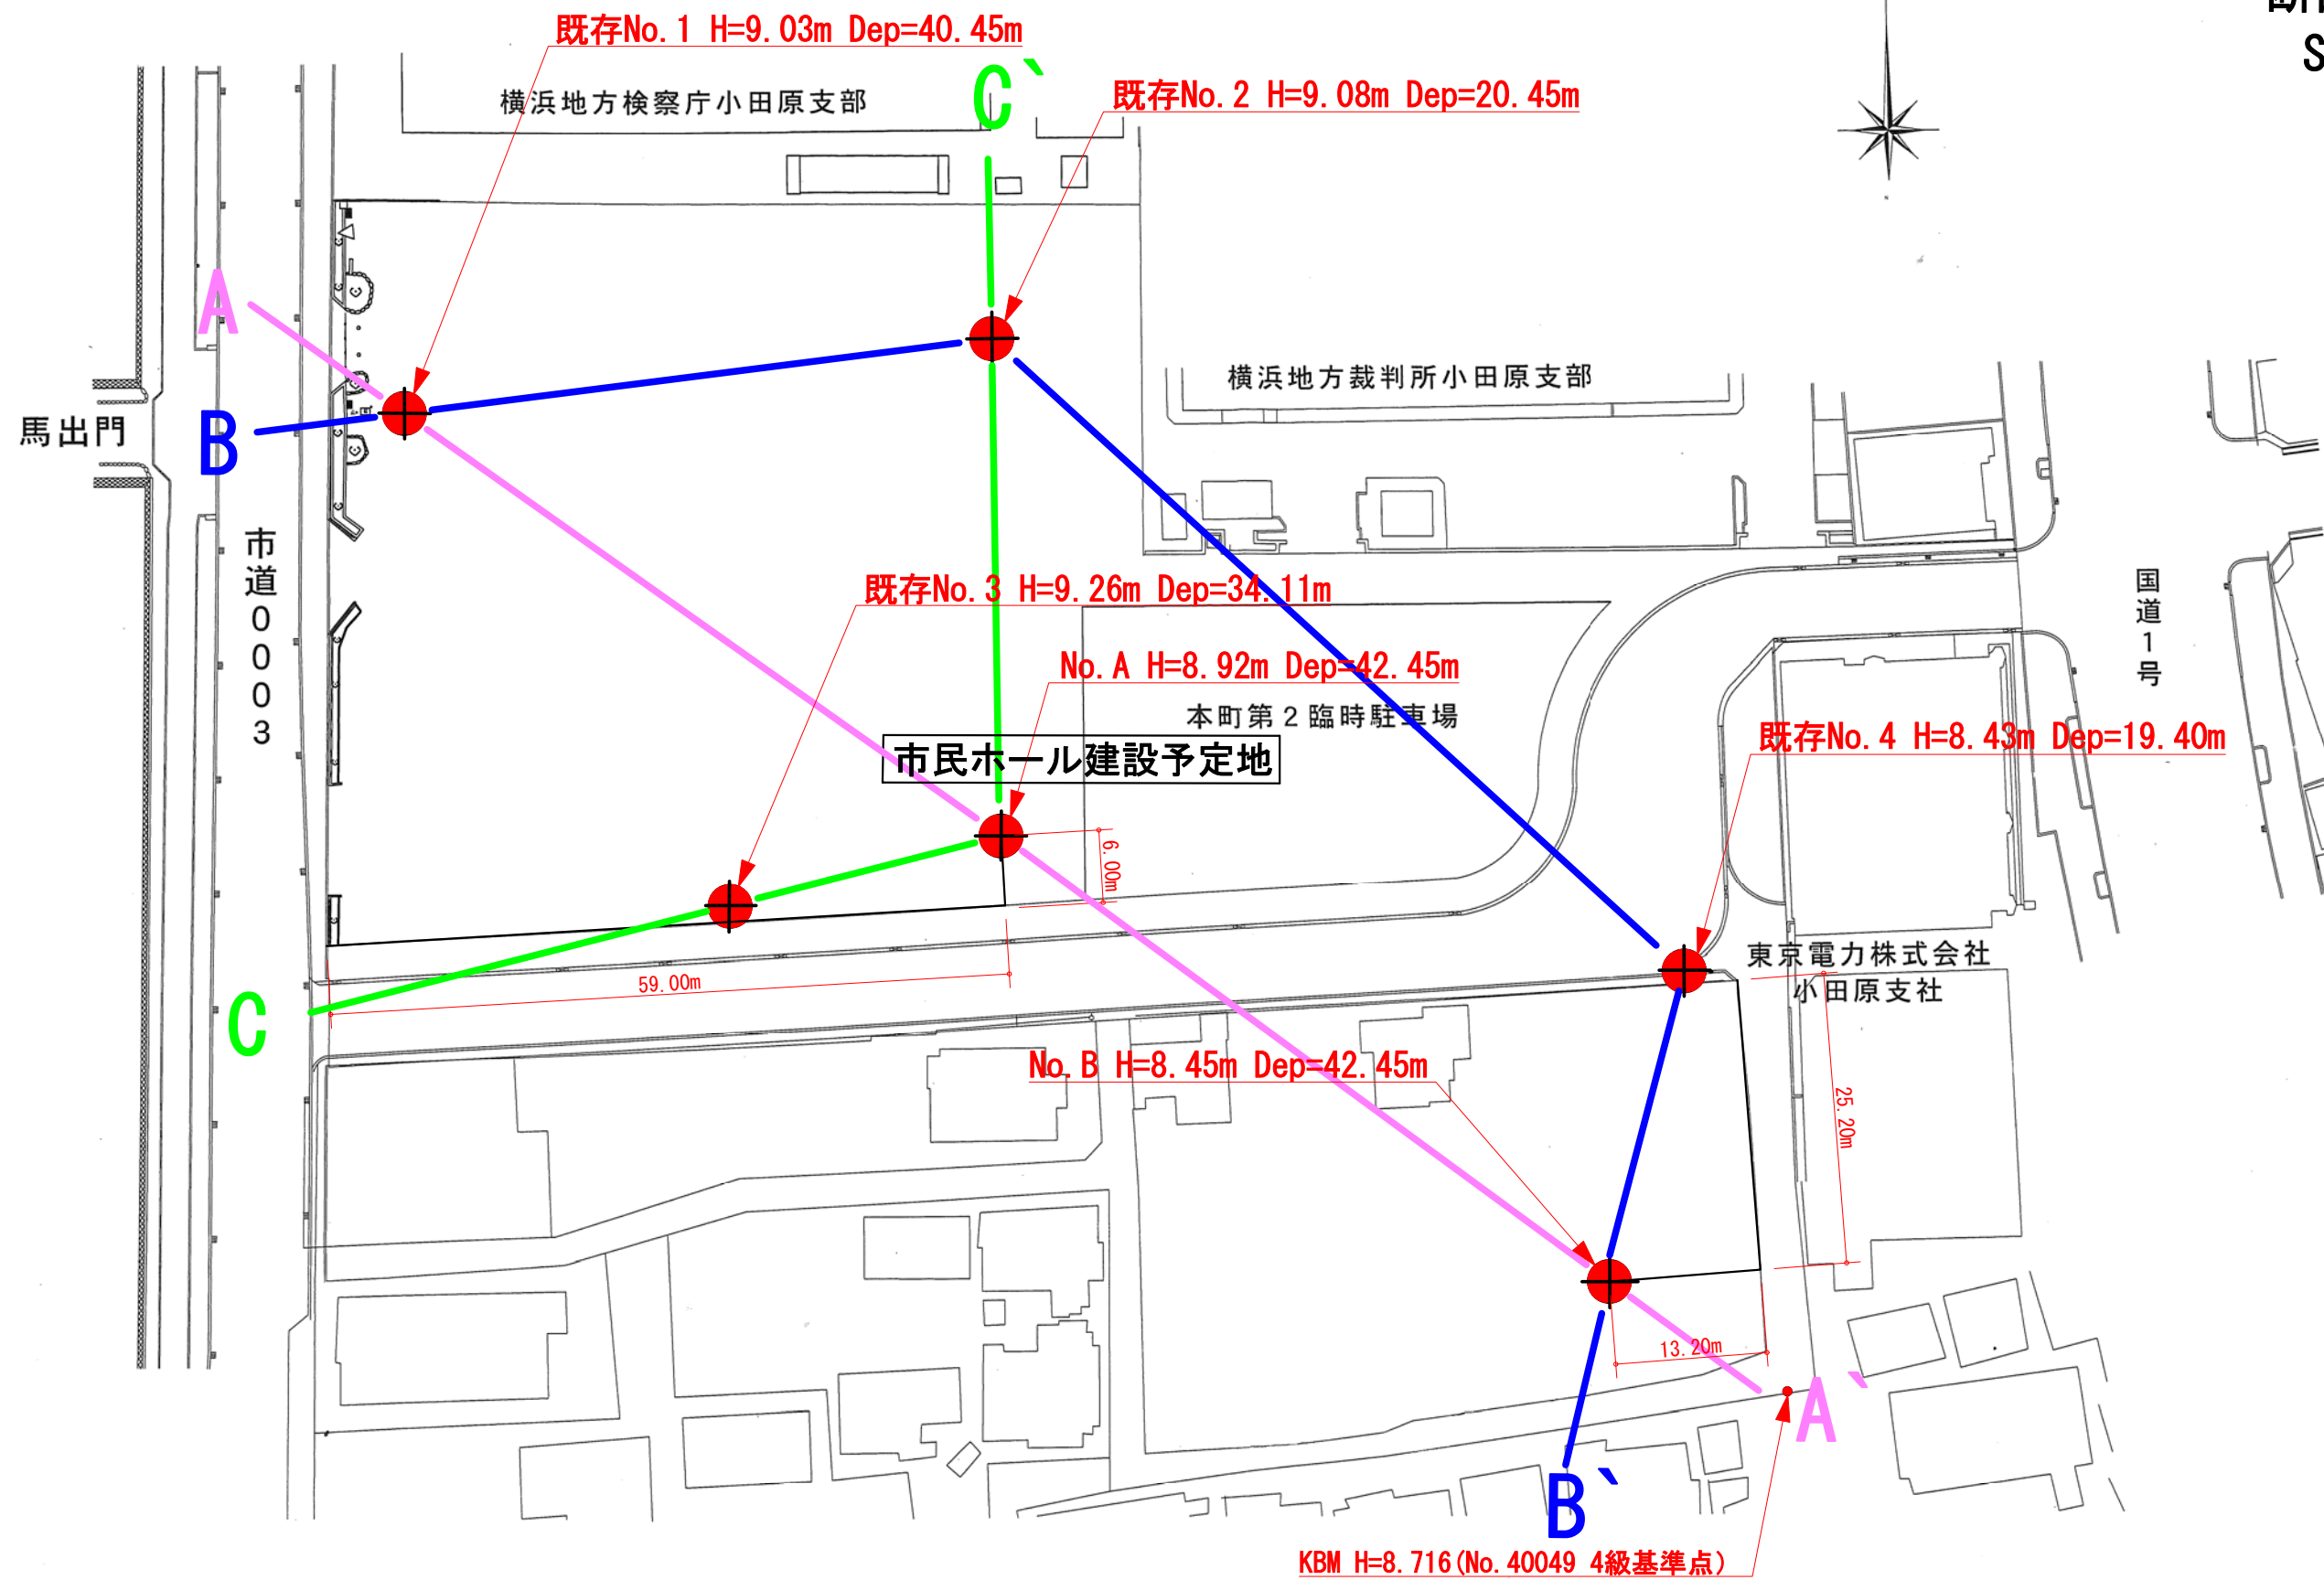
既存No. 1 H=9. 03m Dep=40. 45m

C`

既存No. 2 H=9. 08m Dep=20. 45m

横浜地方検察庁小田原支部

A

馬出門

B

横浜地方裁判所小田原支部

市道0003

既存No. 3 H=9. 26m Dep=34. 11m

No. A H=8. 92m Dep=42. 45m

本町第2臨時駐車場

国道1号

市民ホール建設予定地

既存No. 4 H=8. 43m Dep=19. 40m

6. 00m

東京電力株式会社 小田原支社

59. 00m

C

No. B H=8. 45m Dep=42. 45m

25. 20m

13. 20m

A`

B`

KBM H=8. 716(No. 40049 4級基準点)